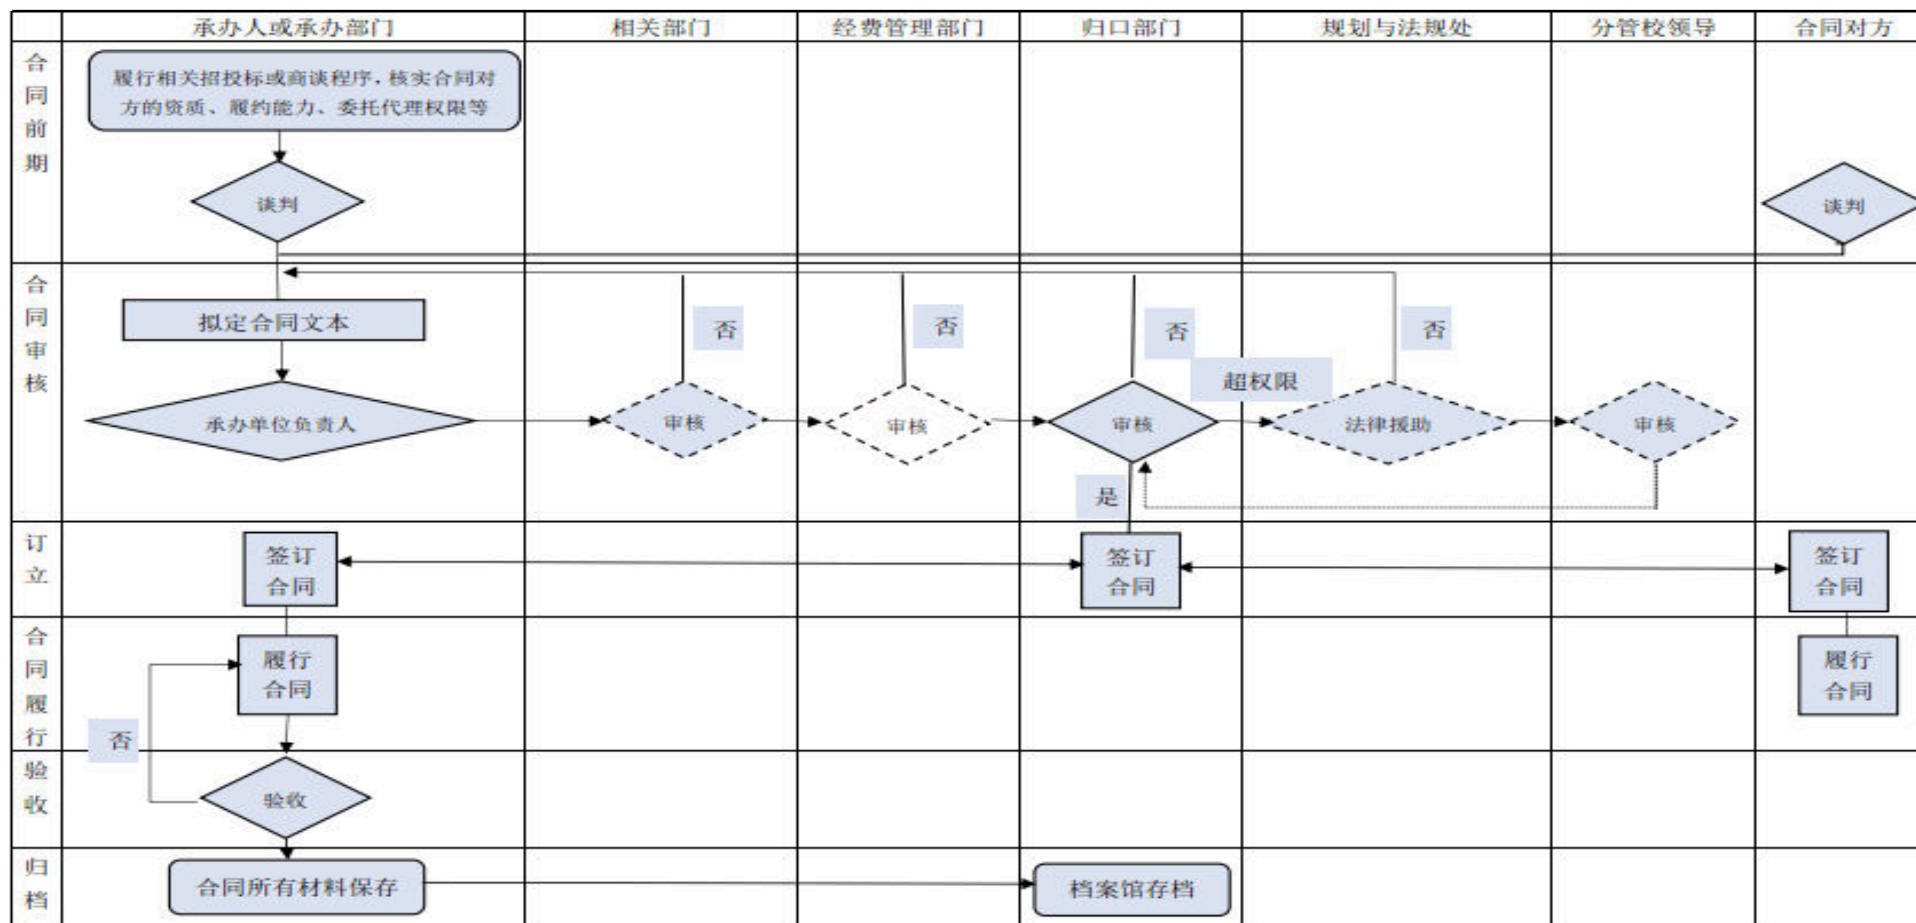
承办人或承办部门 | 相关部门 | 经费管理部门 | 归口部门 | 规划与法规处 | 分管校领导 | 合同对方

合同前期

履行相关招投标或商谈程序，核实合同对方的资质、履约能力、委托代理权限等

谈判

谈判

合同审核

拟定合同文本

否

否

否

否

超权限

承办单位负责人

审核

审核

审核

法律援助

审核

是

订立

签订合同

签订合同

签订合同

合同履行

履行合同

履行合同

否

验收

验收

归档

合同所有材料保存

档案馆存档